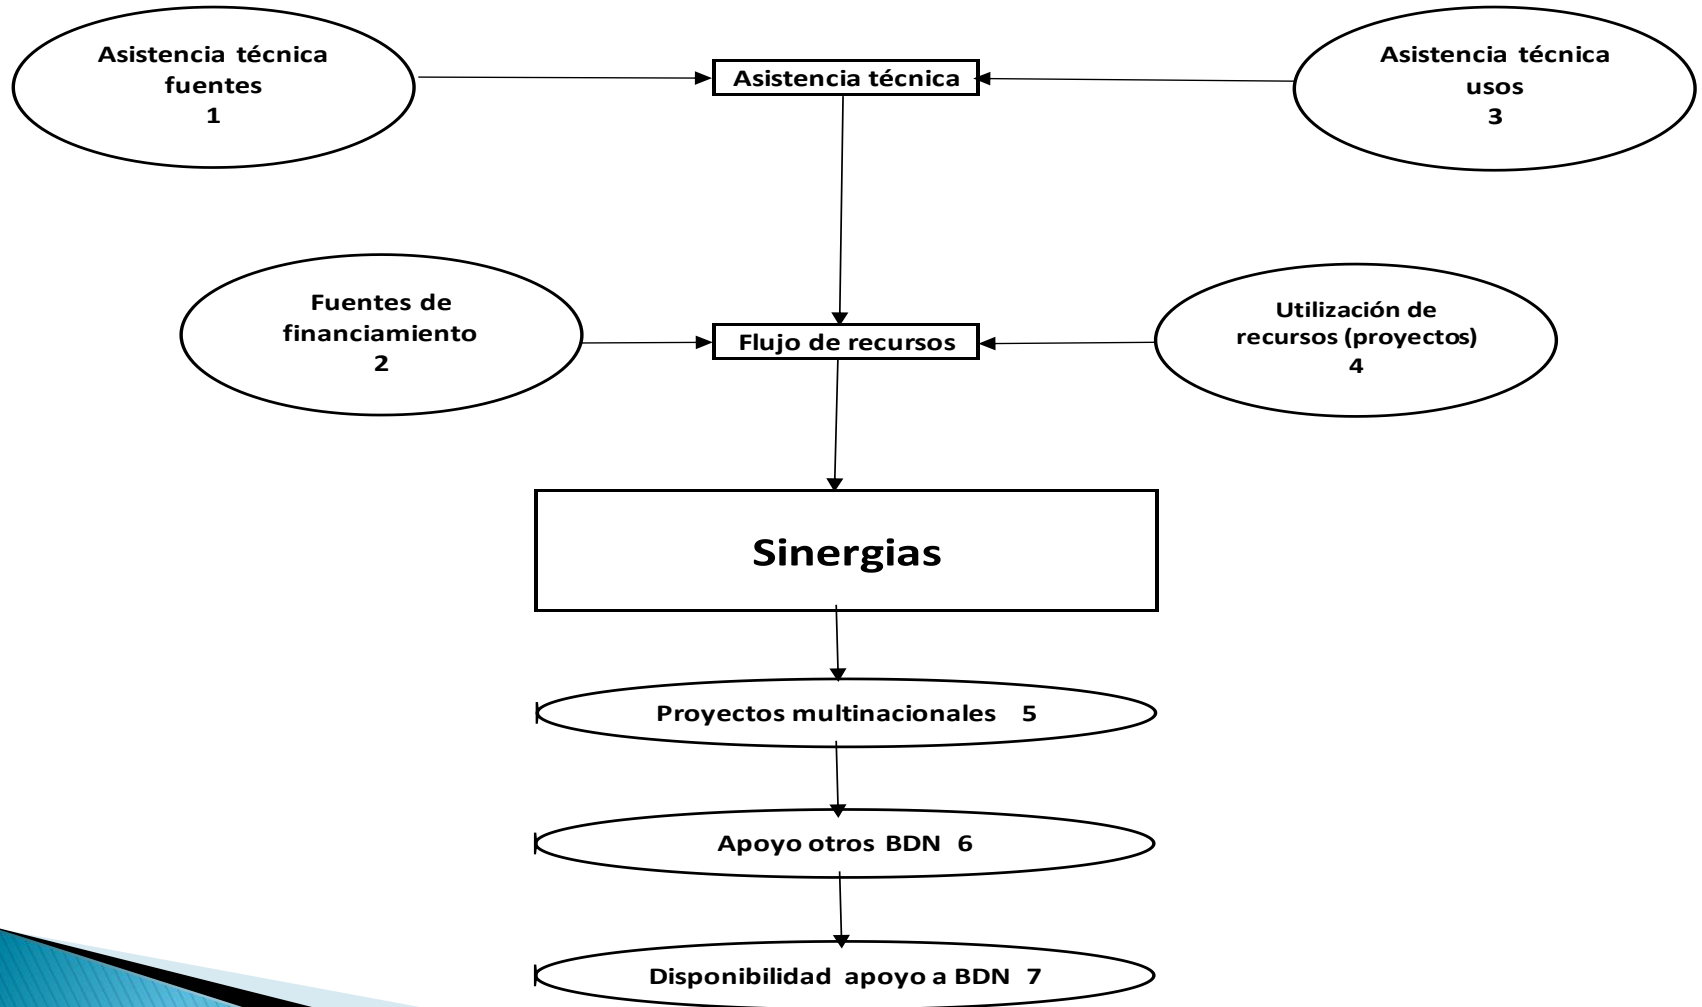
Asistencia técnica fuentes
1

Asistencia técnica

Asistencia técnica usos
3

Fuentes de financiamiento
2

Flujo de recursos

Utilización de recursos (proyectos)
4

Sinergias

Proyectos multinacionales 5

Apoyo otros BDN 6

Disponibilidad apoyo a BDN 7